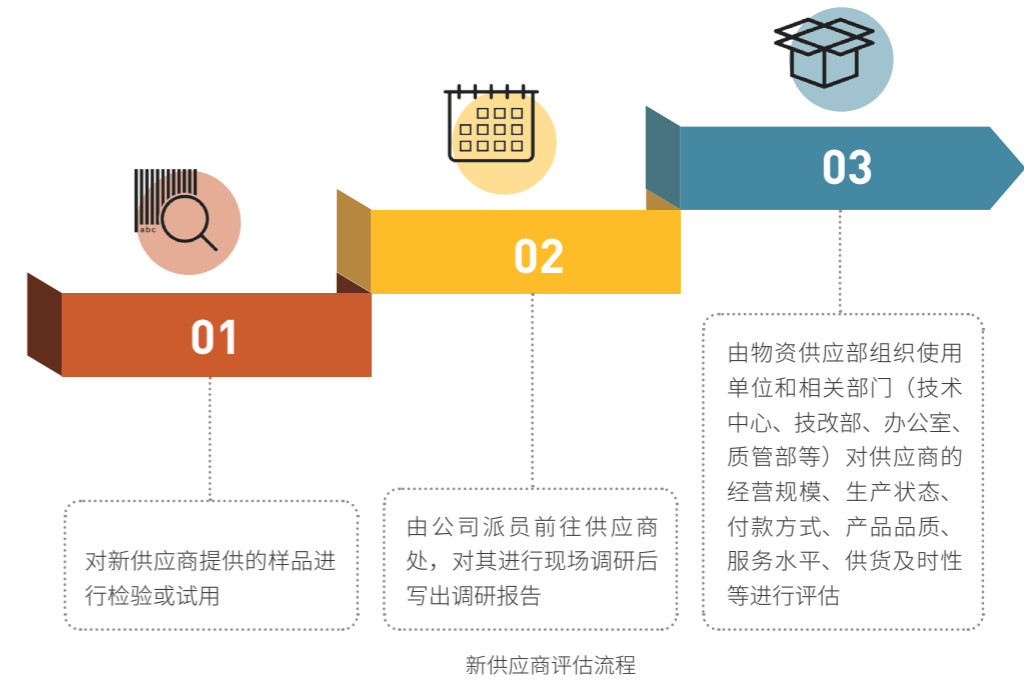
abc

01

02

03

对新供应商提供的样品进行检验或试用

由公司派员前往供应商处，对其进行现场调研后写出调研报告

由物资供应部组织使用单位和相关部门（技术中心、技改部、办公室、质管部等）对供应商的经营规模、生产状态、付款方式、产品品质、服务水平、供货及时性等进行评估

新供应商评估流程